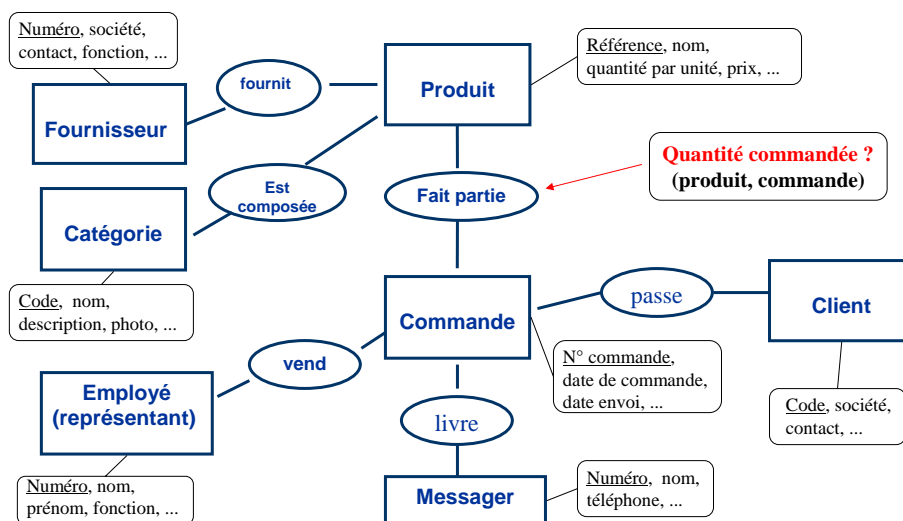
Numéro, société, contact, fonction, ...

fournit

Produit

Référence, nom, quantité par unité, prix, ...

Fournisseur

Quantité commandée ? (produit, commande)

Est composée

Fait partie

Catégorie

Code, nom, description, photo, ...

Commande

passe

Client

vend

N° commande, date de commande, date envoi, ...

Employé (représentant)

livre

Code, société, contact, ...

Numéro, nom, prénom, fonction, ...

Messager

Numéro, nom, téléphone, ...